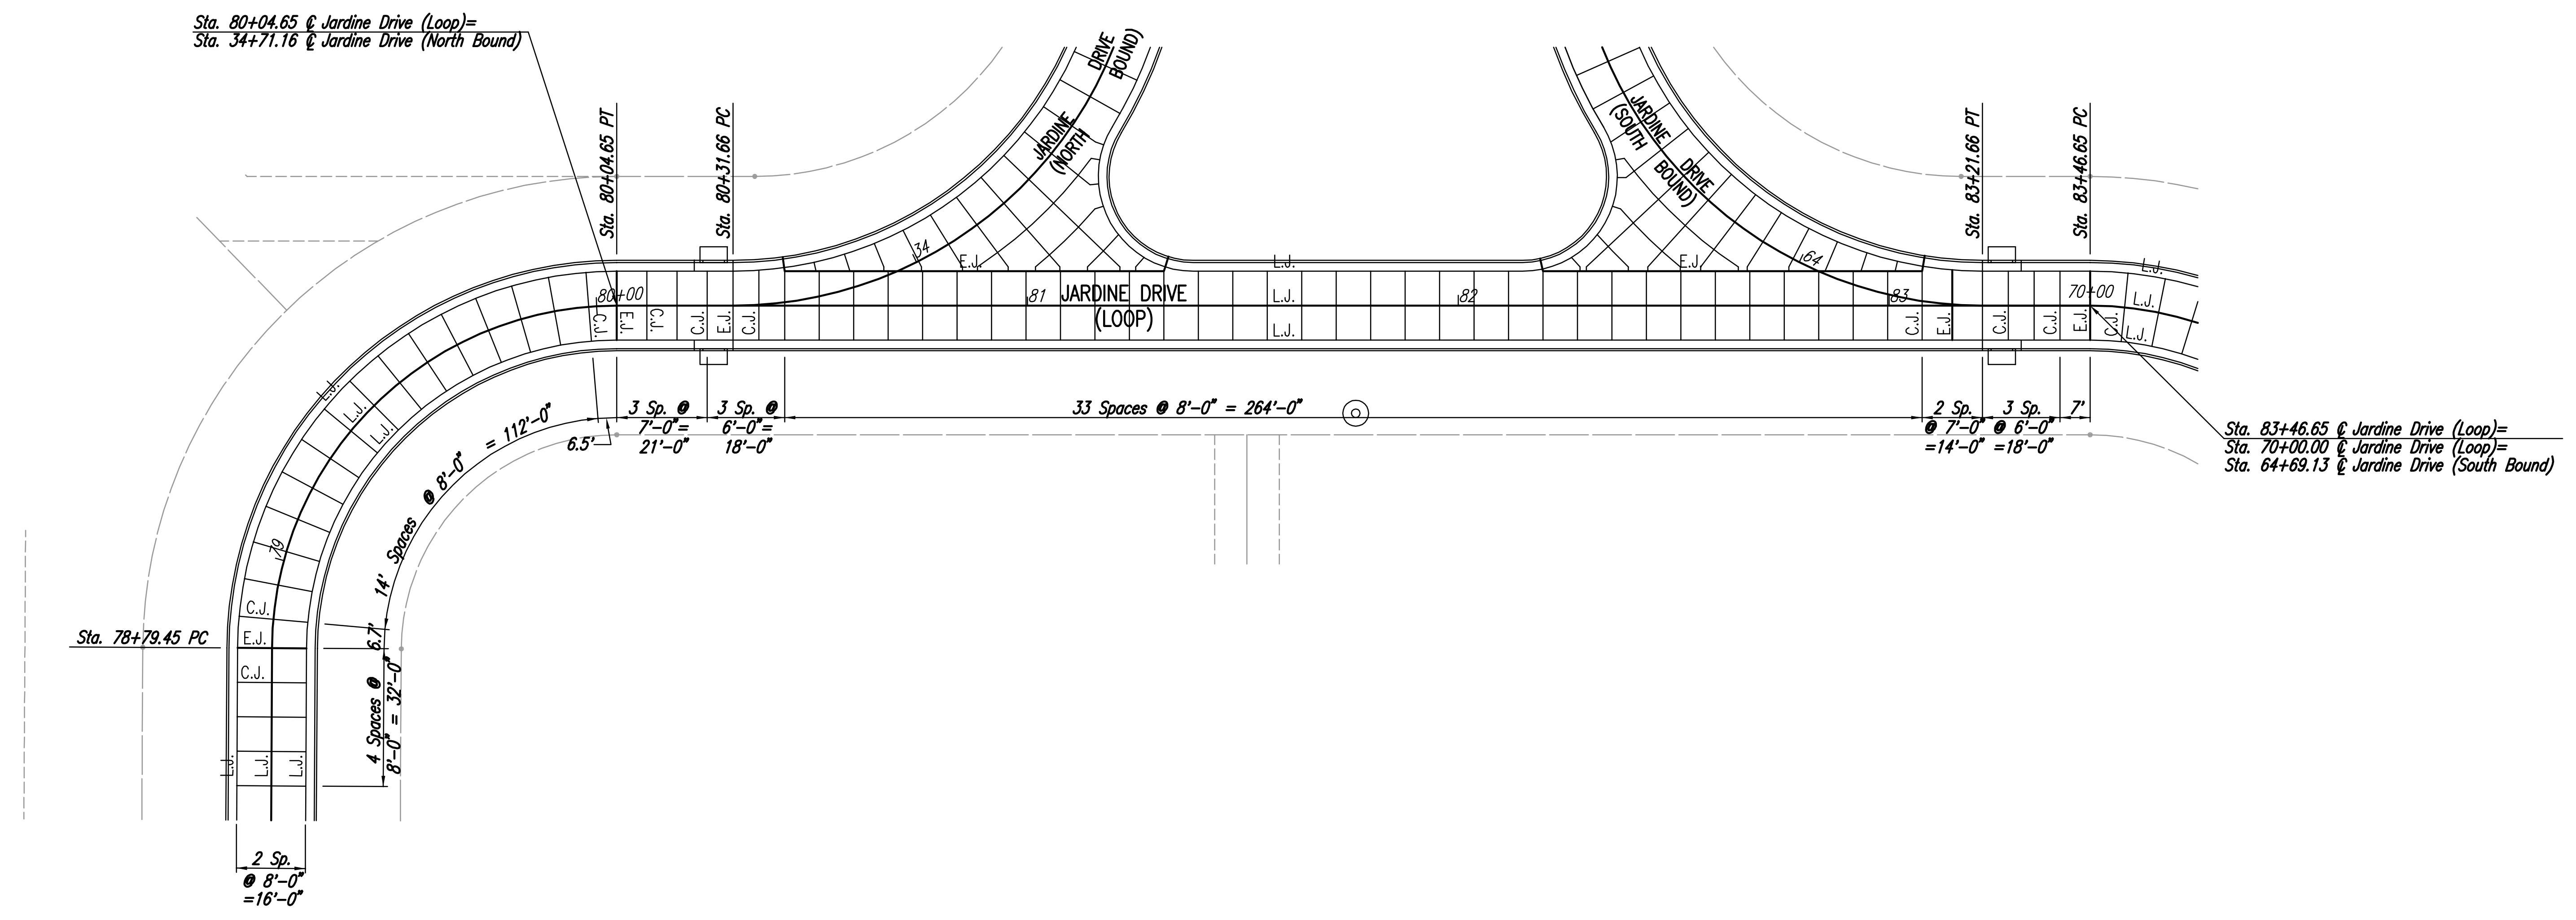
Sta. 80+04.65 ℄ Jardine Drive (Loop)=
Sta. 34+71.16 ℄ Jardine Drive (North Bound)

Sta. 80+04.65 PT
Sta. 80+31.66 PC

JARDINE DRIVE (NORTH BOUND)

JARDINE DRIVE (SOUTH BOUND)

Sta. 83+21.66 PT
Sta. 83+46.65 PC

34
E.J.
L.J.
E.J.
64
L.J.

80+00
81
JARDINE DRIVE (LOOP)
L.J.
82
83
70+00
L.J.
L.J.
L.J.

C.J. E.J. C.J. C.J. E.J. C.J.
C.J. E.J. C.J. C.J. E.J. C.J.

3 Sp. @ 7'-0"= 21'-0"
3 Sp. @ 6'-0"= 18'-0"
33 Spaces @ 8'-0" = 264'-0"
2 Sp. @ 7'-0" =14'-0"
3 Sp. @ 6'-0" =18'-0"
7'
6.5'

Sta. 83+46.65 ℄ Jardine Drive (Loop)=
Sta. 70+00.00 ℄ Jardine Drive (Loop)=
Sta. 64+69.13 ℄ Jardine Drive (South Bound)

L.J.
L.J.
L.J.
14' Spaces @ 8'-0" = 112'-0"
79
C.J.
E.J.
C.J.
6.7'
Sta. 78+79.45 PC
4 Spaces @ 8'-0" = 32'-0"
L.J. L.J. L.J.
2 Sp. @ 8'-0" =16'-0"